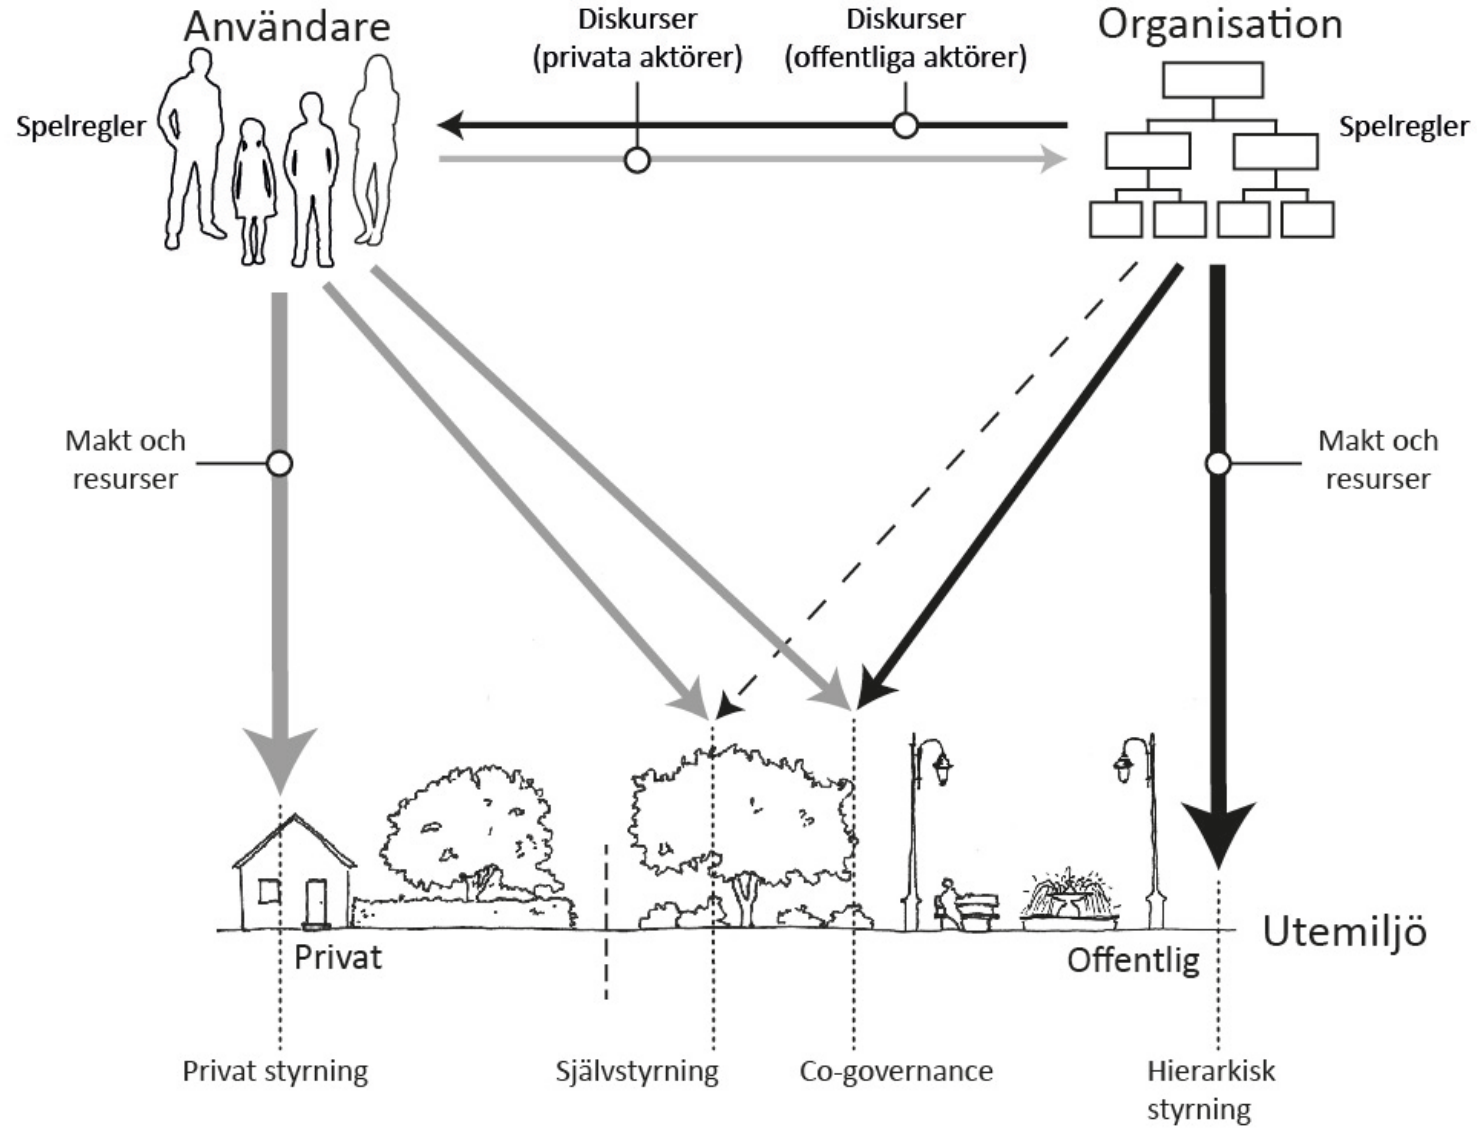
Användare

Diskurser (privata aktörer)

Diskurser (offentliga aktörer)

Organisation

Spelregler

Spelregler

Makt och resurser

Makt och resurser

Privat

Offentlig

Utemiljö

Privat styrning

Självstyrning

Co-governance

Hierarkisk styrning